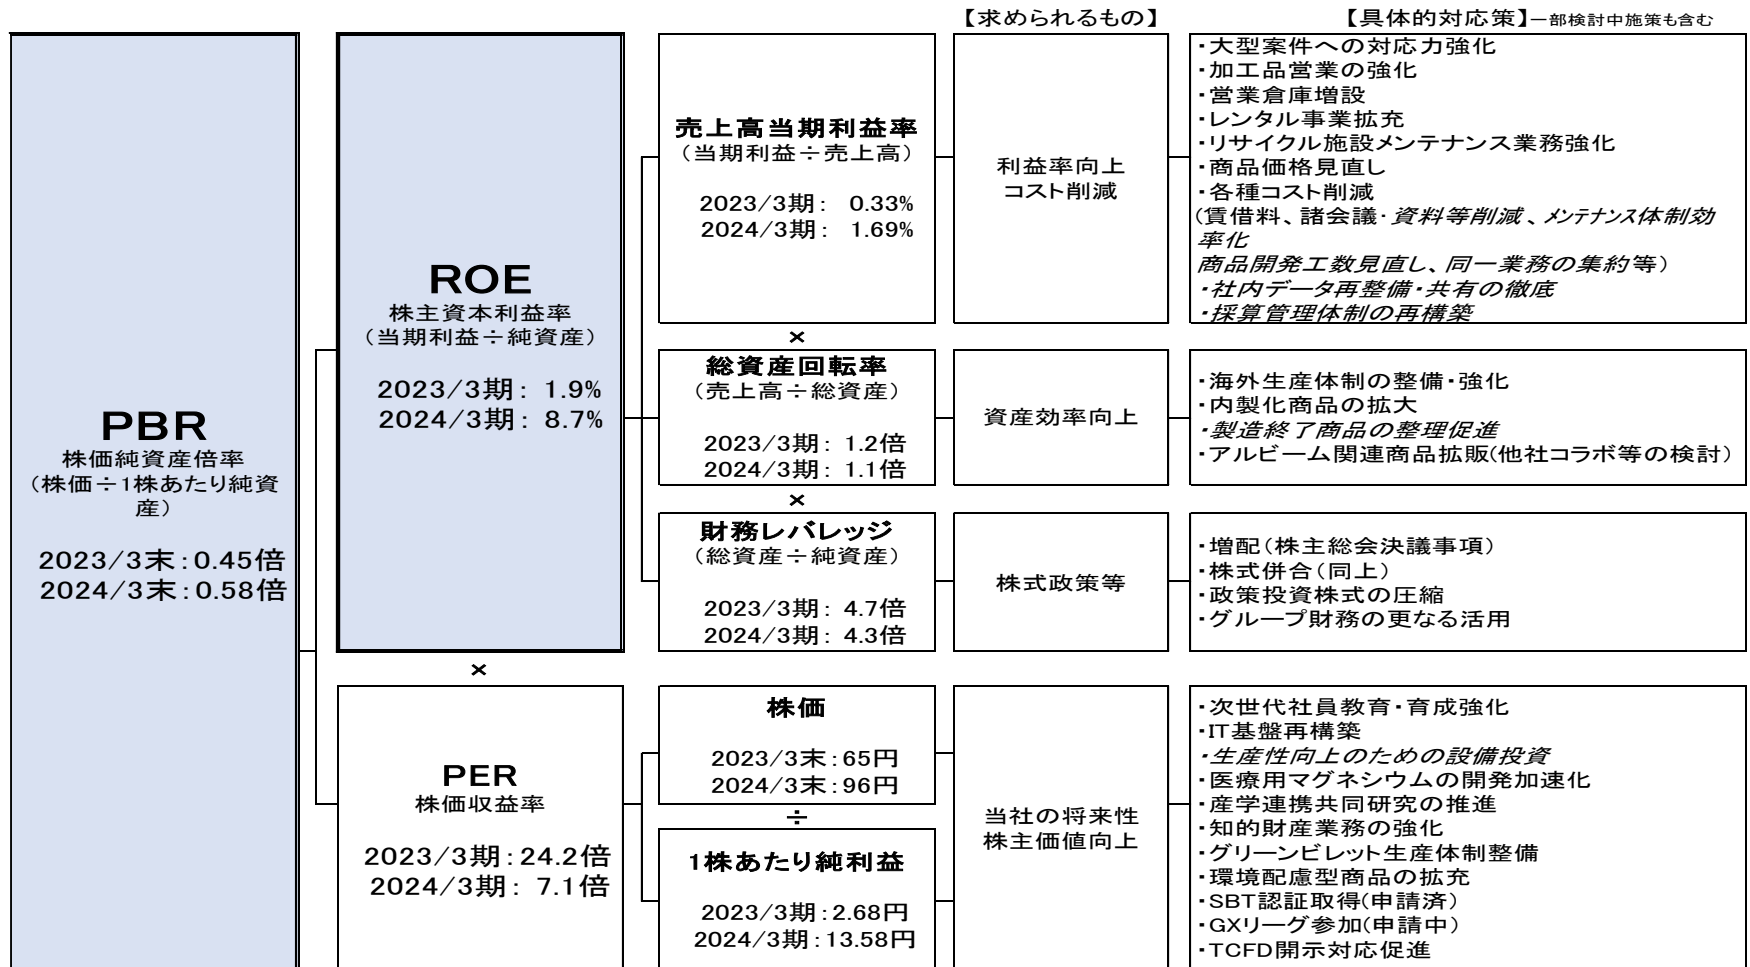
【求められるもの】

【具体的対応策】一部検討中施策も含む

PBR
株価純資産倍率
（株価÷1株あたり純資産）

2023/3末：0.45倍
2024/3末：0.58倍

ROE
株主資本利益率
（当期利益÷純資産）

2023/3期：1.9%
2024/3期：8.7%

売上高当期利益率
（当期利益÷売上高）

2023/3期：0.33%
2024/3期：1.69%

利益率向上
コスト削減

・大型案件への対応力強化
・加工品営業の強化
・営業倉庫増設
・レンタル事業拡充
・リサイクル施設メンテナンス業務強化
・商品価格見直し
・各種コスト削減
（賃借料、諸会議・資料等削減、メンテナンス体制効率化
商品開発工数見直し、同一業務の集約等）
・社内データ再整備・共有の徹底
・採算管理体制の再構築

×

総資産回転率
（売上高÷総資産）

2023/3期：1.2倍
2024/3期：1.1倍

資産効率向上

・海外生産体制の整備・強化
・内製化商品の拡大
・製造終了商品の整理促進
・アルビーム関連商品拡販(他社コラボ等の検討)

×

財務レバレッジ
（総資産÷純資産）

2023/3期：4.7倍
2024/3期：4.3倍

株式政策等

・増配（株主総会決議事項）
・株式併合（同上）
・政策投資株式の圧縮
・グループ財務の更なる活用

×

PER
株価収益率

2023/3期：24.2倍
2024/3期：7.1倍

株価

2023/3末：65円
2024/3末：96円

÷

1株あたり純利益

2023/3期：2.68円
2024/3期：13.58円

当社の将来性
株主価値向上

・次世代社員教育・育成強化
・IT基盤再構築
・生産性向上のための設備投資
・医療用マグネシウムの開発加速化
・産学連携共同研究の推進
・知的財産業務の強化
・グリーンビレット生産体制整備
・環境配慮型商品の拡充
・SBT認証取得(申請済)
・GXリーグ参加(申請中)
・TCFD開示対応促進